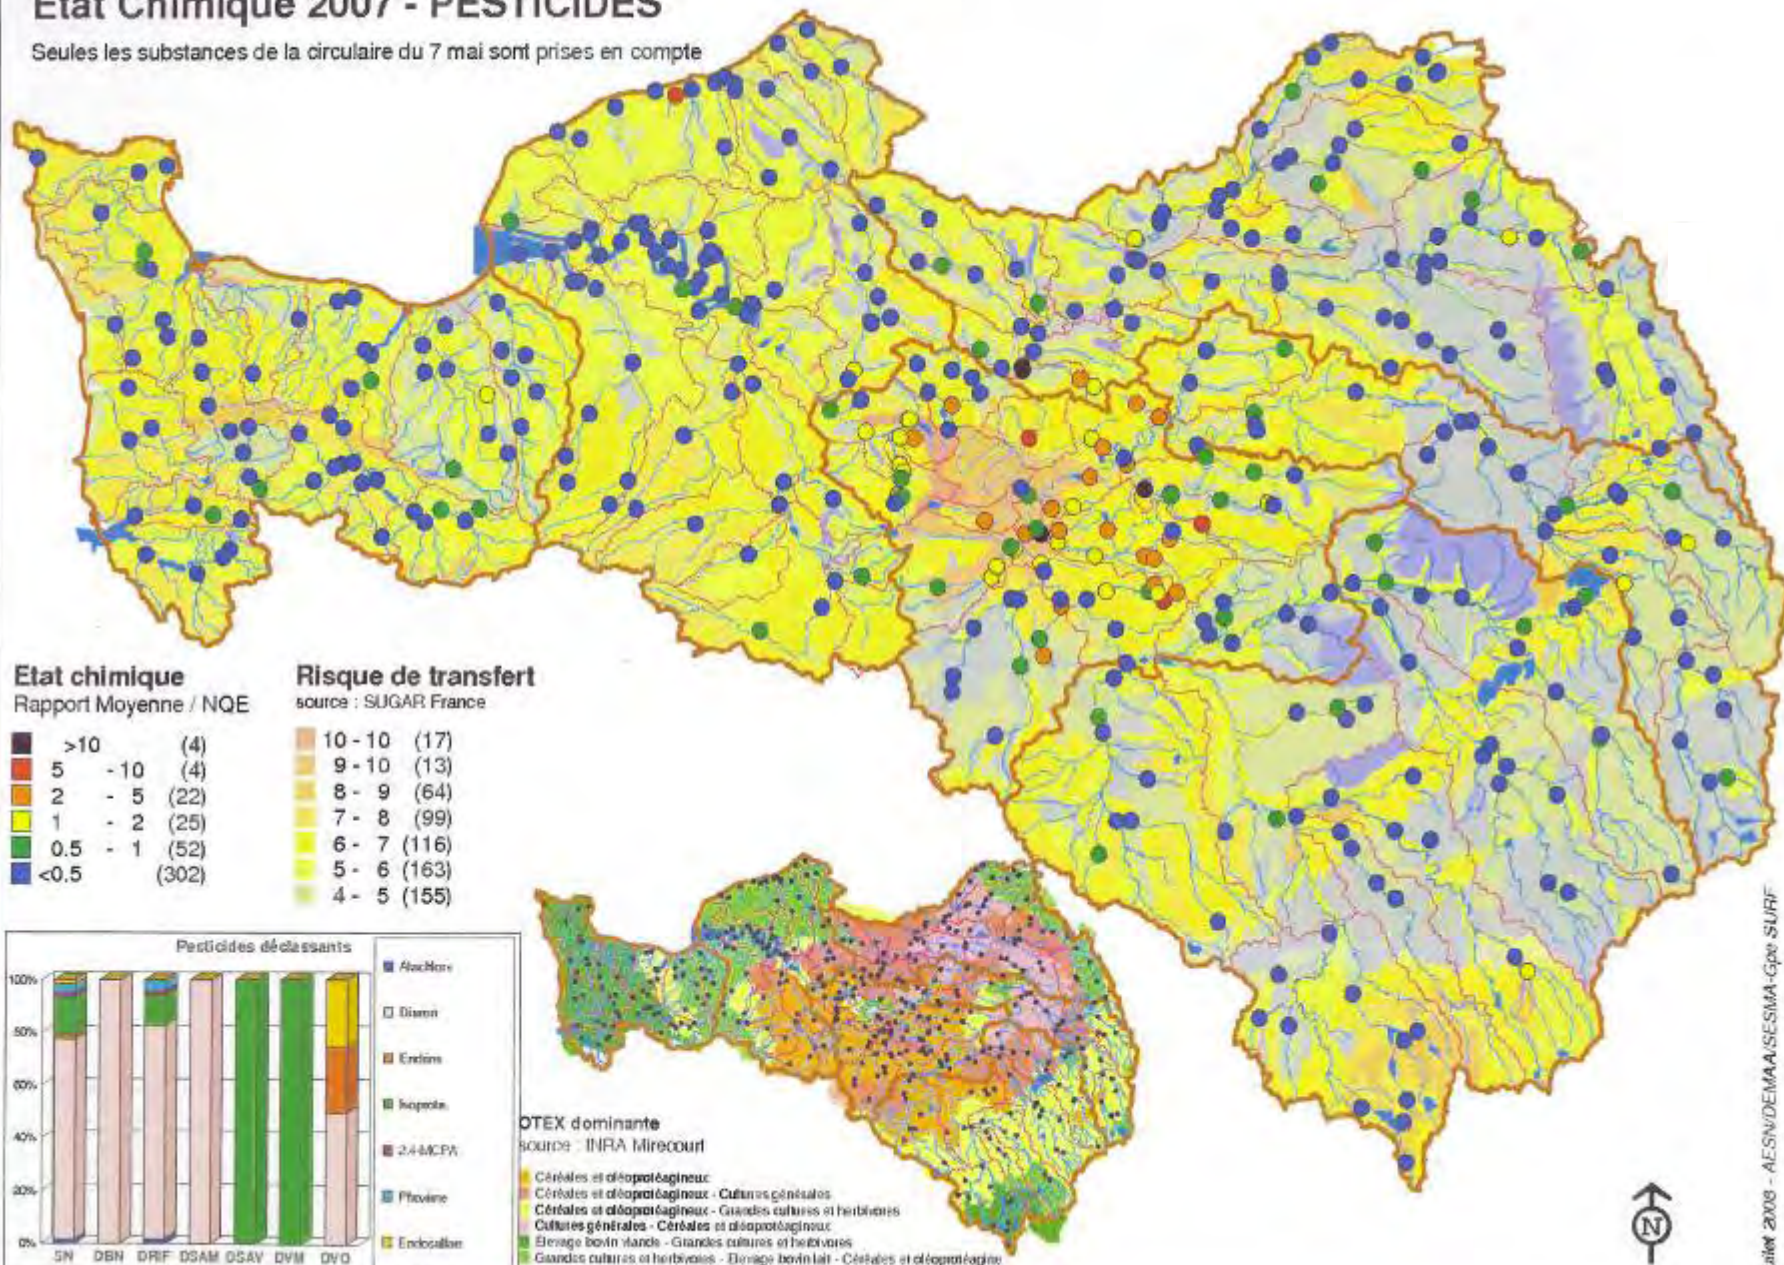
Etat Chimique 2007 - PESTICIDES

Seules les substances de la circulaire du 7 mai sont prises en compte

Etat chimique
Rapport Moyenne / NQE

| | | |
|---|---|---|
| >10 | | (4) |
| 5 | - 10 | (4) |
| 2 | - 5 | (22) |
| 1 | - 2 | (25) |
| 0.5 | - 1 | (52) |
| <0.5 | | (302) |

Risque de transfert
source : SUGAR France

| | |
|---|---|
| 10 - 10 | (17) |
| 9 - 10 | (13) |
| 8 - 9 | (64) |
| 7 - 8 | (99) |
| 6 - 7 | (116) |
| 5 - 6 | (163) |
| 4 - 5 | (155) |

Pesticides déclassants

100%
80%
60%
40%
20%
0%

SN DBN DRIF DSAM DSAV DVM DVO

Atrachlore
Diuron
Endrine
Isoprote
2,4-MCPA
Phoxime
Endosulfan

OTEX dominante
source : INRA Mirecourt

Céréales et oléoprotéagineux
Céréales et oléoprotéagineux - Cultures générales
Céréales et oléoprotéagineux - Grandes cultures et herbivores
Cultures générales - Céréales et oléoprotéagineux
Elevage bovin viande - Grandes cultures et herbivores
Grandes cultures et herbivores - Elevage bovin lait - Céréales et oléoprotéagineux

N

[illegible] 2008 - AESN/DEMAA/SESMA-Gpe SURF